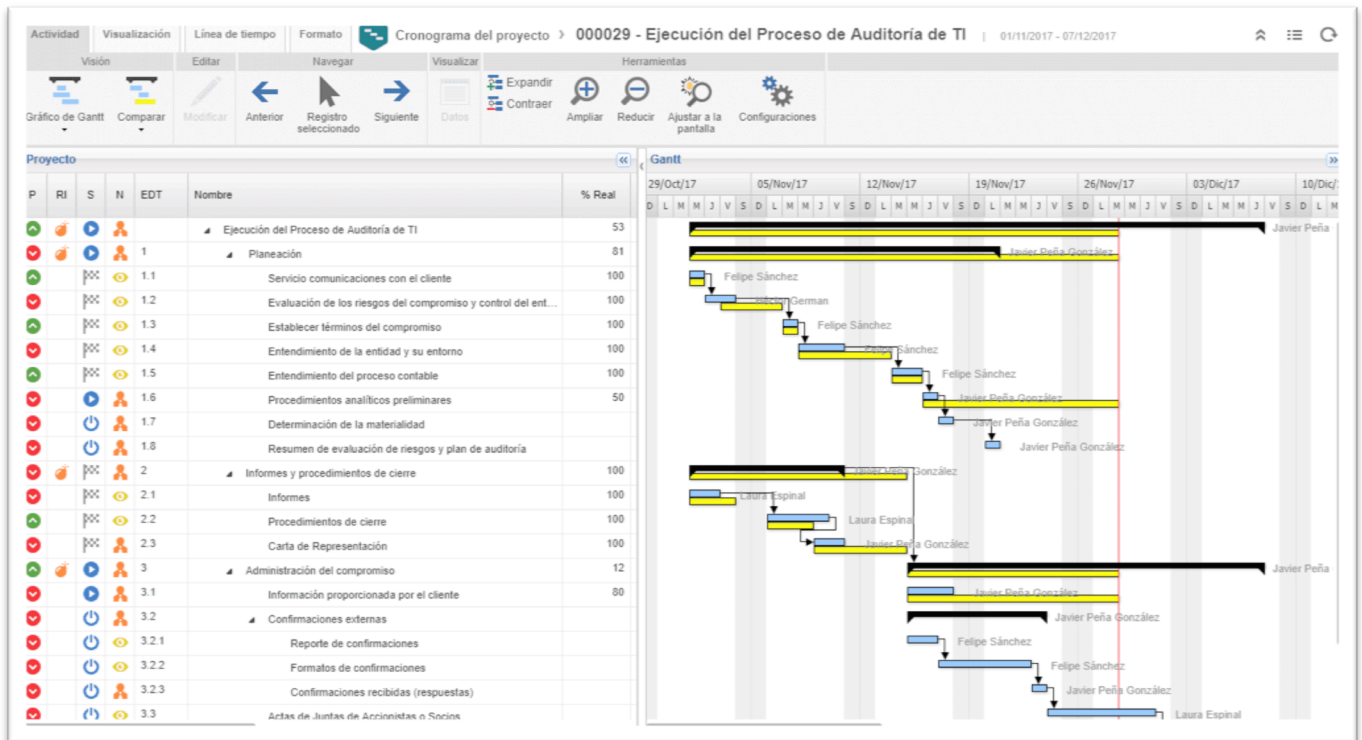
Actividad Visualización Línea de tiempo Formato Cronograma del proyecto > 000029 - Ejecución del Proceso de Auditoría de TI | 01/11/2017 - 07/12/2017

Visión Editar Navegar Visualizar Herramientas

Gráfico de Gantt Comparar Modificar Anterior Registro seleccionado Siguiente Datos Expandir Contraer Ampliar Reducir Ajustar a la pantalla Configuraciones

Proyecto

| P | RI | S | N | EDT | Nombre | % Real |
|---|---|---|---|---|---|---|
| | | | | | Ejecución del Proceso de Auditoría de TI | 53 |
| | | | | 1 | Planeación | 81 |
| | | | | 1.1 | Servicio comunicaciones con el cliente | 100 |
| | | | | 1.2 | Evaluación de los riesgos del compromiso y control del ent... | 100 |
| | | | | 1.3 | Establecer términos del compromiso | 100 |
| | | | | 1.4 | Entendimiento de la entidad y su entorno | 100 |
| | | | | 1.5 | Entendimiento del proceso contable | 100 |
| | | | | 1.6 | Procedimientos analíticos preliminares | 50 |
| | | | | 1.7 | Determinación de la materialidad | |
| | | | | 1.8 | Resumen de evaluación de riesgos y plan de auditoría | |
| | | | | 2 | Informes y procedimientos de cierre | 100 |
| | | | | 2.1 | Informes | 100 |
| | | | | 2.2 | Procedimientos de cierre | 100 |
| | | | | 2.3 | Carta de Representación | 100 |
| | | | | 3 | Administración del compromiso | 12 |
| | | | | 3.1 | Información proporcionada por el cliente | 80 |
| | | | | 3.2 | Confirmaciones externas | |
| | | | | 3.2.1 | Reporte de confirmaciones | |
| | | | | 3.2.2 | Formatos de confirmaciones | |
| | | | | 3.2.3 | Confirmaciones recibidas (respuestas) | |
| | | | | 3.3 | Actas de Juntas de Accionistas o Socios | |

Gantt

29/Oct/17 05/Nov/17 12/Nov/17 19/Nov/17 26/Nov/17 03/Dic/17 10/Dic/1

D L M M J V S D L M M J V S D L M M J V S D L M M J V S D L M M J V S D L M M J V S D L M

Javier Peña
Javier Peña González
Felipe Sánchez
Héctor German
Felipe Sánchez
Felipe Sánchez
Felipe Sánchez
Javier Peña González
Javier Peña González
Javier Peña González
Javier Peña González
Laura Espinal
Laura Espinal
Javier Peña González
Javier Peña
Javier Peña González
Javier Peña González
Felipe Sánchez
Felipe Sánchez
Javier Peña González
Laura Espinal